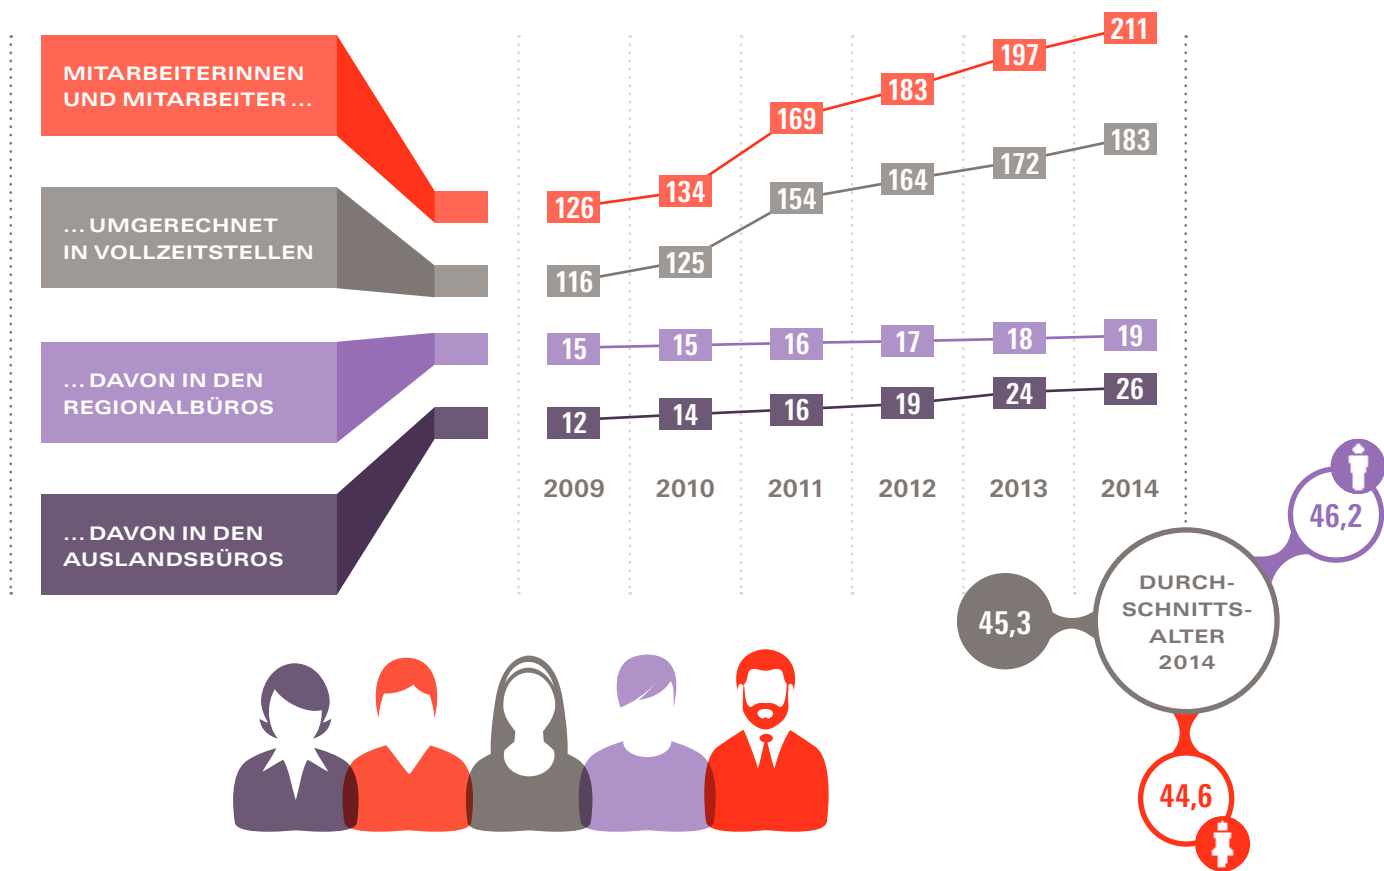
MITARBEITERINNEN UND MITARBEITER …

… UMGERECHNET IN VOLLZEITSTELLEN

… DAVON IN DEN REGIONALBÜROS

… DAVON IN DEN AUSLANDSBÜROS

| | 2009 | 2010 | 2011 | 2012 | 2013 | 2014 |
|---|---|---|---|---|---|---|
| Mitarbeiterinnen und Mitarbeiter | 126 | 134 | 169 | 183 | 197 | 211 |
| Umgerechnet in Vollzeitstellen | 116 | 125 | 154 | 164 | 172 | 183 |
| Davon in den Regionalbüros | 15 | 15 | 16 | 17 | 18 | 19 |
| Davon in den Auslandsbüros | 12 | 14 | 16 | 19 | 24 | 26 |

DURCH-SCHNITTS-ALTER 2014

45,3

46,2

44,6